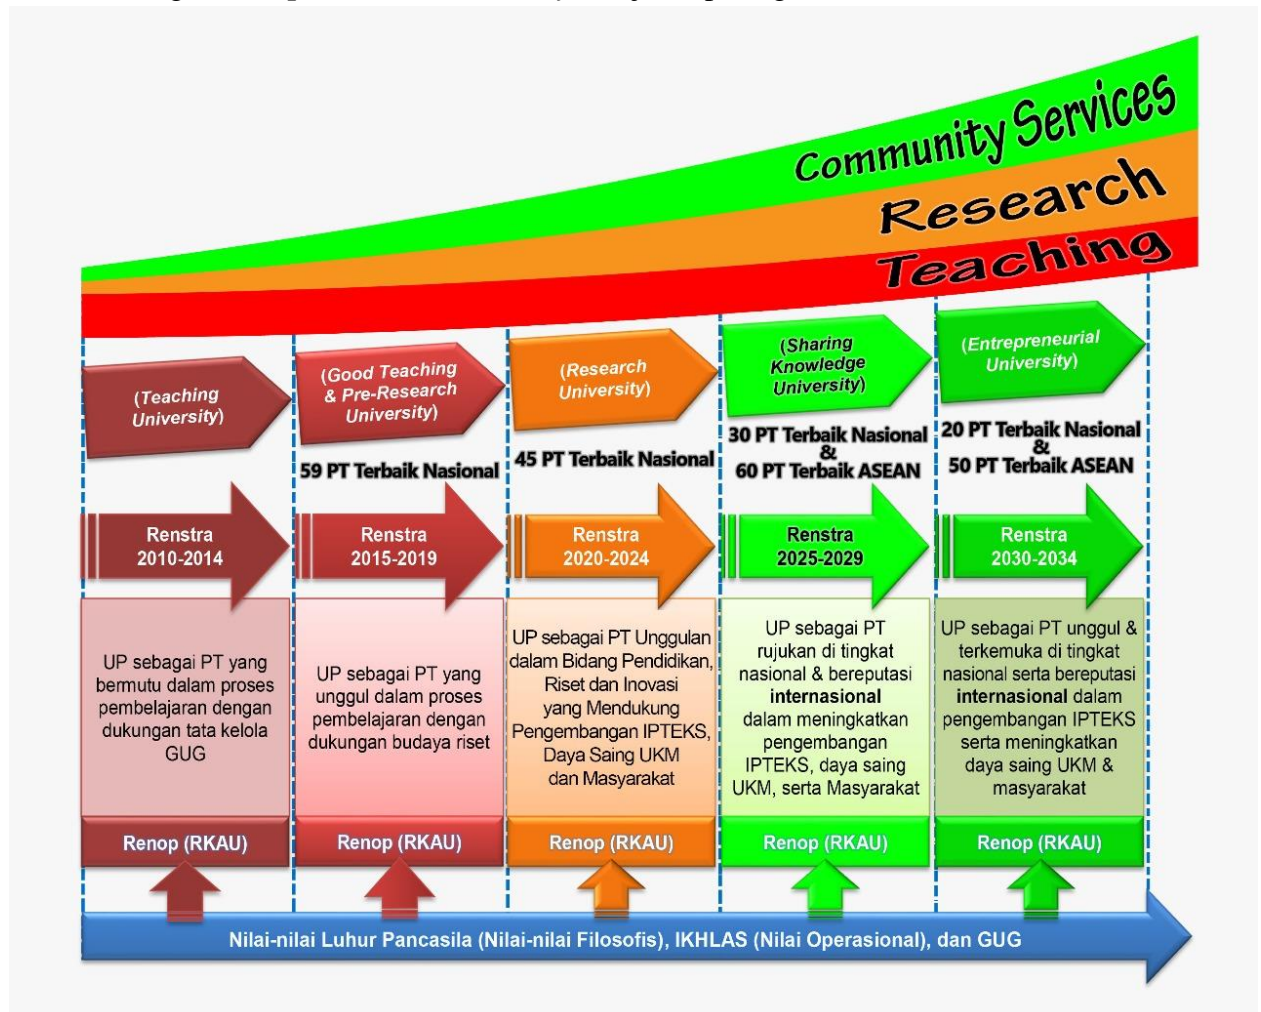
Community Services
Research
Teaching

(Teaching University)

(Good Teaching & Pre-Research University)

59 PT Terbaik Nasional

(Research University)

45 PT Terbaik Nasional

(Sharing Knowledge University)

30 PT Terbaik Nasional & 60 PT Terbaik ASEAN

(Entrepreneurial University)

20 PT Terbaik Nasional & 50 PT Terbaik ASEAN

Renstra 2010-2014

Renstra 2015-2019

Renstra 2020-2024

Renstra 2025-2029

Renstra 2030-2034

UP sebagai PT yang bermutu dalam proses pembelajaran dengan dukungan tata kelola GUG

UP sebagai PT yang unggul dalam proses pembelajaran dengan dukungan budaya riset

UP sebagai PT Unggulan dalam Bidang Pendidikan, Riset dan Inovasi yang Mendukung Pengembangan IPTEKS, Daya Saing UKM dan Masyarakat

UP sebagai PT rujukan di tingkat nasional & bereputasi internasional dalam meningkatkan pengembangan IPTEKS, daya saing UKM, serta Masyarakat

UP sebagai PT unggul & terkemuka di tingkat nasional serta bereputasi internasional dalam pengembangan IPTEKS serta meningkatkan daya saing UKM & masyarakat

Renop (RKAU)

Renop (RKAU)

Renop (RKAU)

Renop (RKAU)

Renop (RKAU)

Nilai-nilai Luhur Pancasila (Nilai-nilai Filosofis), IKHLAS (Nilai Operasional), dan GUG